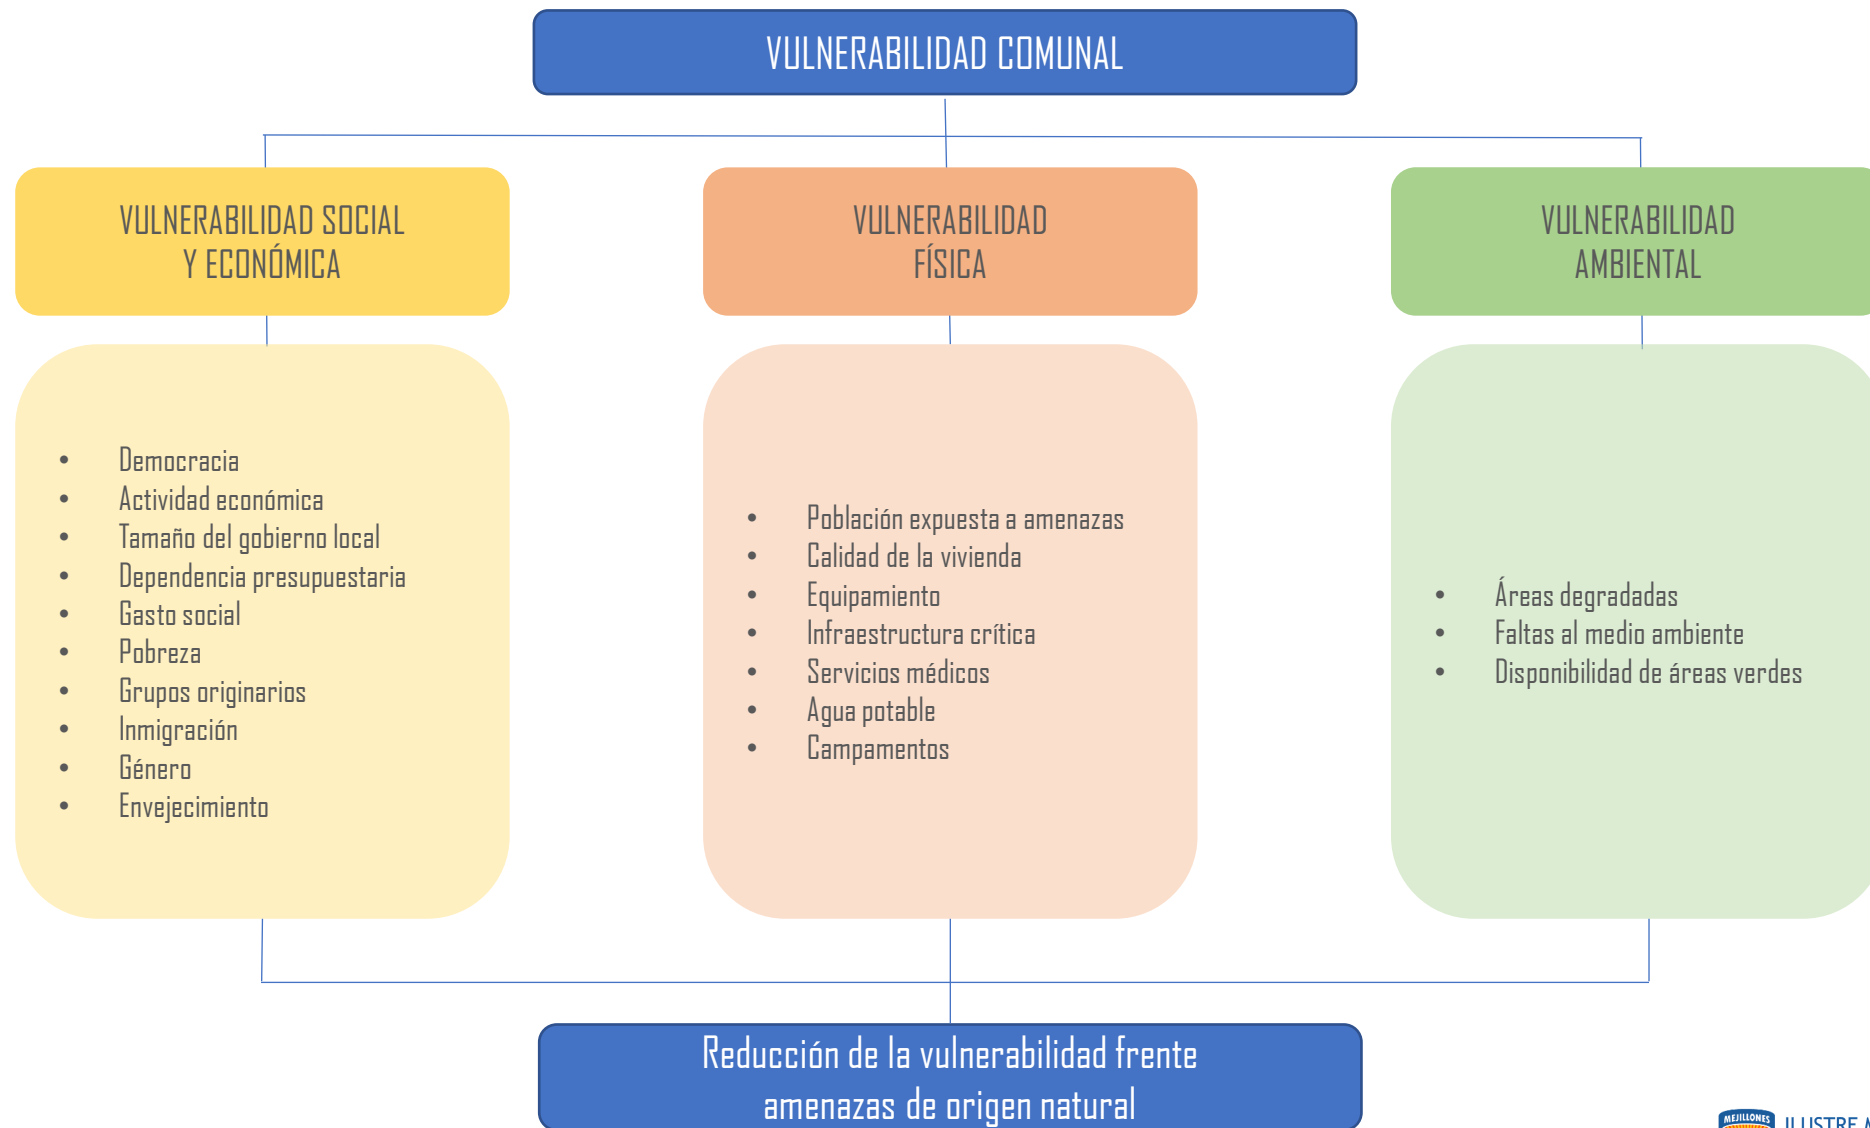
VULNERABILIDAD COMUNAL

VULNERABILIDAD SOCIAL Y ECONÓMICA

- Democracia
- Actividad económica
- Tamaño del gobierno local
- Dependencia presupuestaria
- Gasto social
- Pobreza
- Grupos originarios
- Inmigración
- Género
- Envejecimiento

VULNERABILIDAD FÍSICA

- Población expuesta a amenazas
- Calidad de la vivienda
- Equipamiento
- Infraestructura crítica
- Servicios médicos
- Agua potable
- Campamentos

VULNERABILIDAD AMBIENTAL

- Áreas degradadas
- Faltas al medio ambiente
- Disponibilidad de áreas verdes

Reducción de la vulnerabilidad frente amenazas de origen natural

MEJILLONES ILUSTRE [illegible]